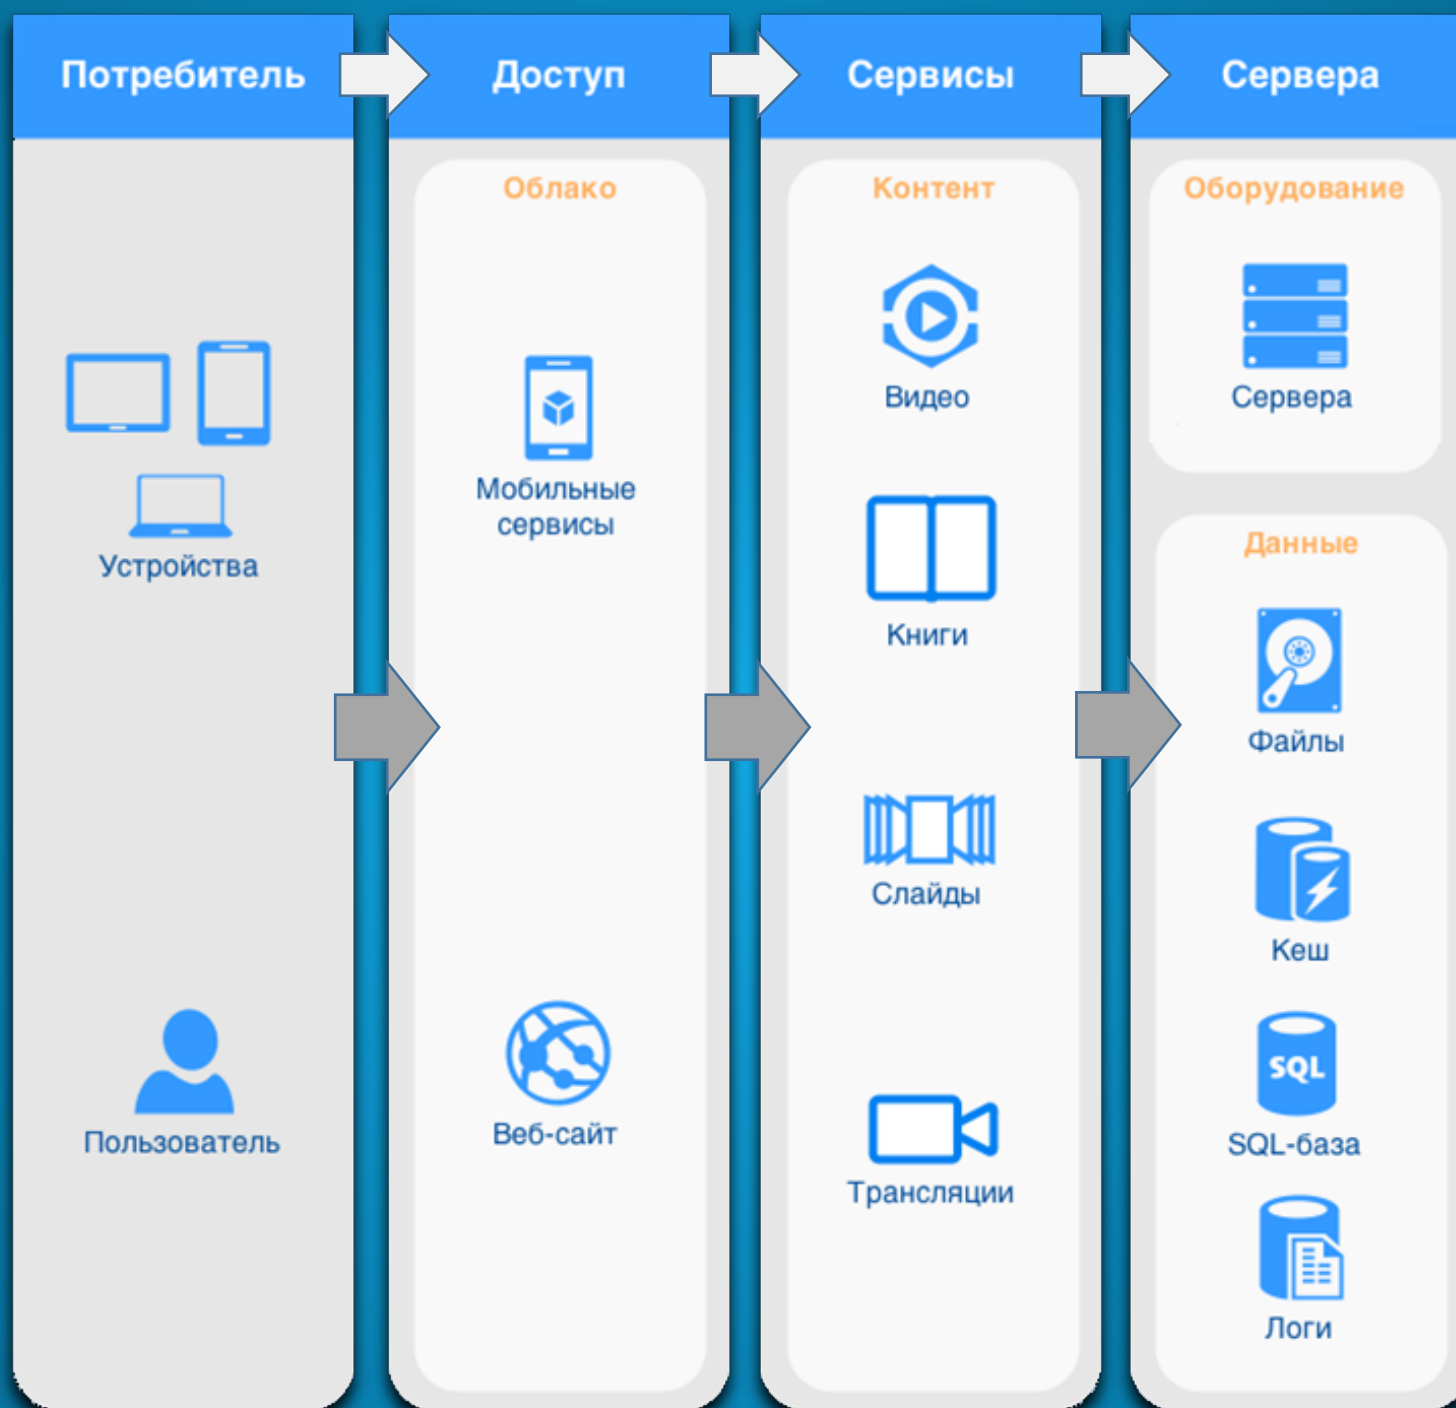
Потребитель

Устройства

Пользователь

Доступ

Облако

Мобильные сервисы

Веб-сайт

Сервисы

Контент

Видео

Книги

Слайды

Трансляции

Сервера

Оборудование

Сервера

Данные

Файлы

Кеш

SQL

SQL-база

Логи